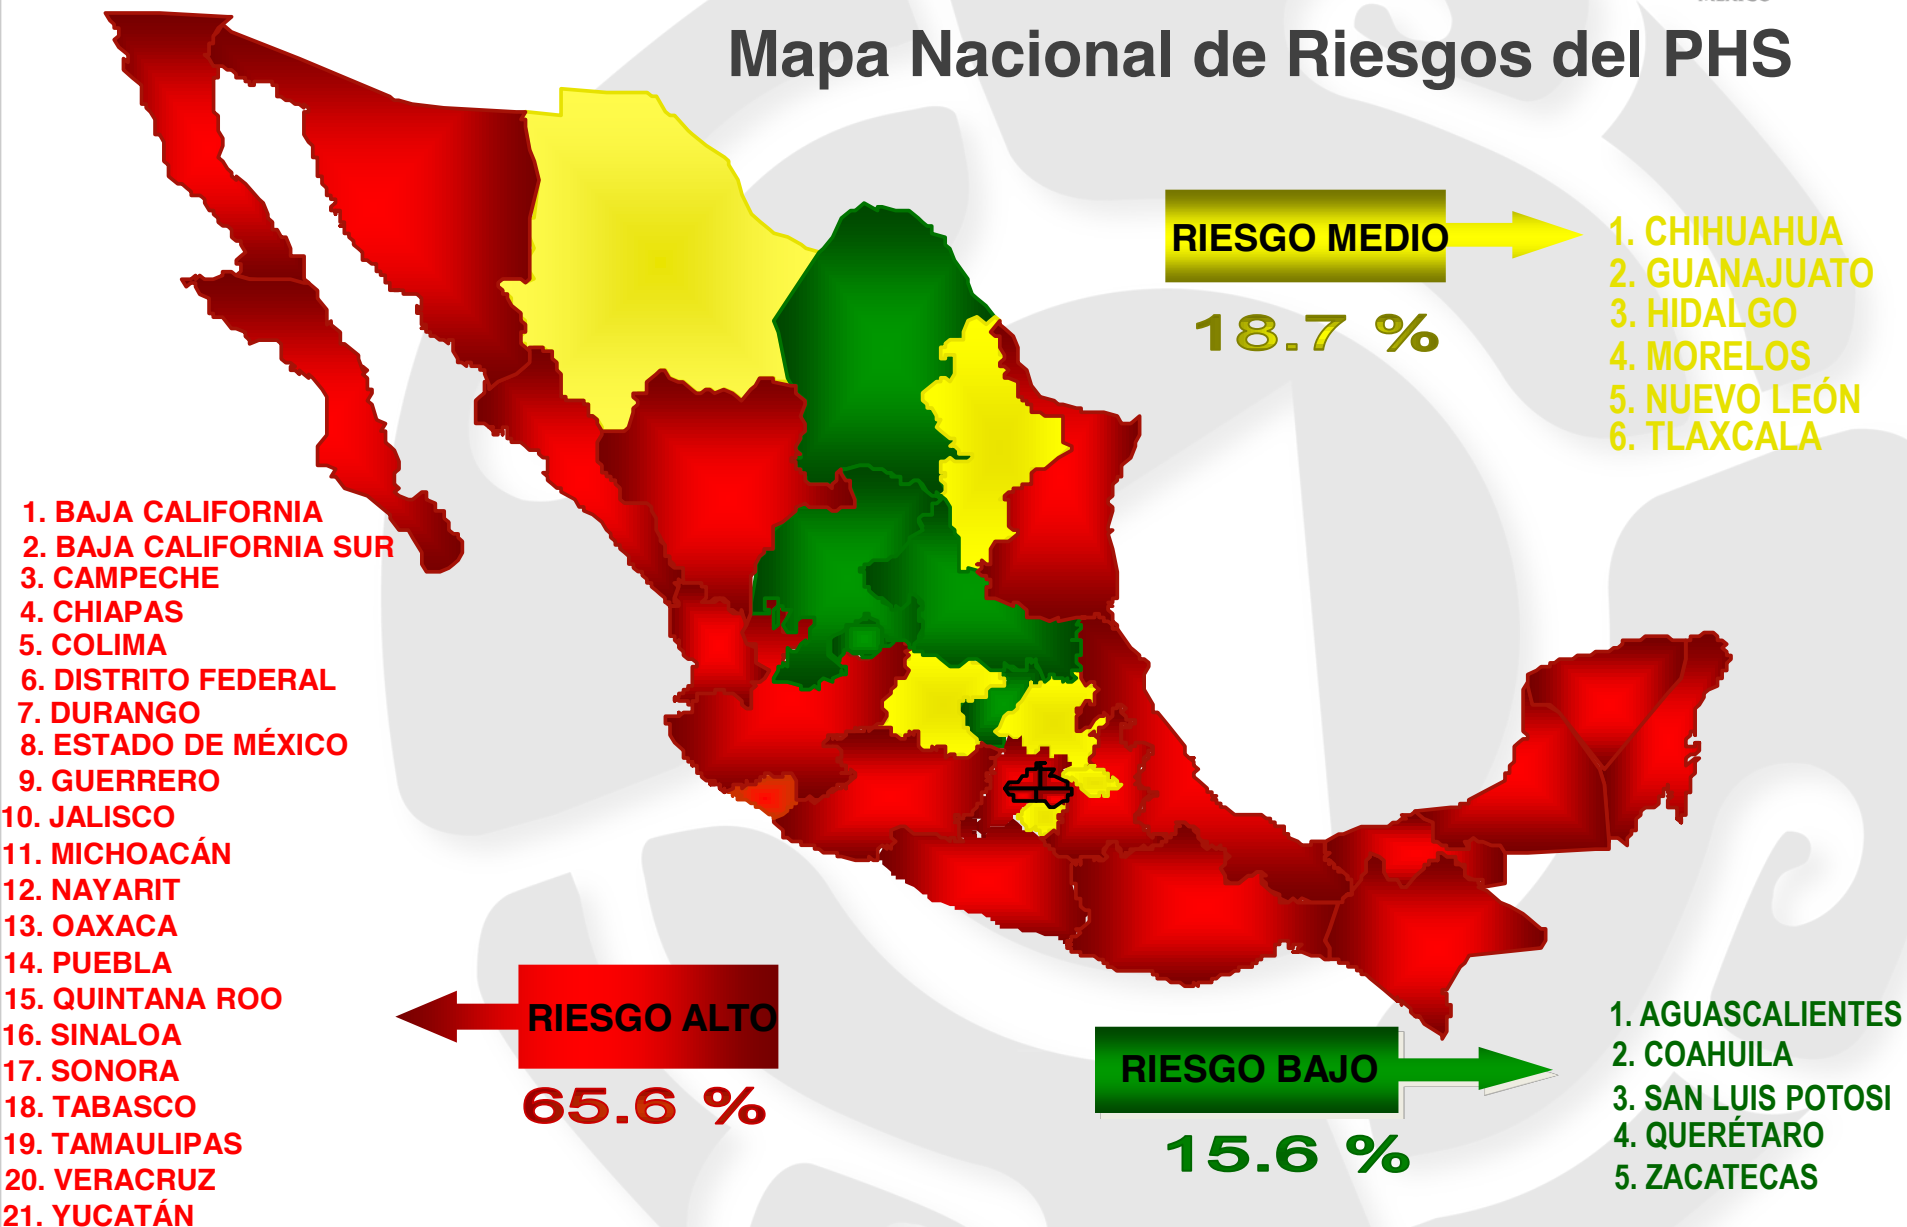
Mapa Nacional de Riesgos del PHS

RIESGO MEDIO

18.7 %

1. CHIHUAHUA
2. GUANAJUATO
3. HIDALGO
4. MORELOS
5. NUEVO LEÓN
6. TLAXCALA

1. BAJA CALIFORNIA
2. BAJA CALIFORNIA SUR
3. CAMPECHE
4. CHIAPAS
5. COLIMA
6. DISTRITO FEDERAL
7. DURANGO
8. ESTADO DE MÉXICO
9. GUERRERO
10. JALISCO
11. MICHOACÁN
12. NAYARIT
13. OAXACA
14. PUEBLA
15. QUINTANA ROO
16. SINALOA
17. SONORA
18. TABASCO
19. TAMAULIPAS
20. VERACRUZ
21. YUCATÁN

RIESGO ALTO

65.6 %

RIESGO BAJO

15.6 %

1. AGUASCALIENTES
2. COAHUILA
3. SAN LUIS POTOSI
4. QUERÉTARO
5. ZACATECAS